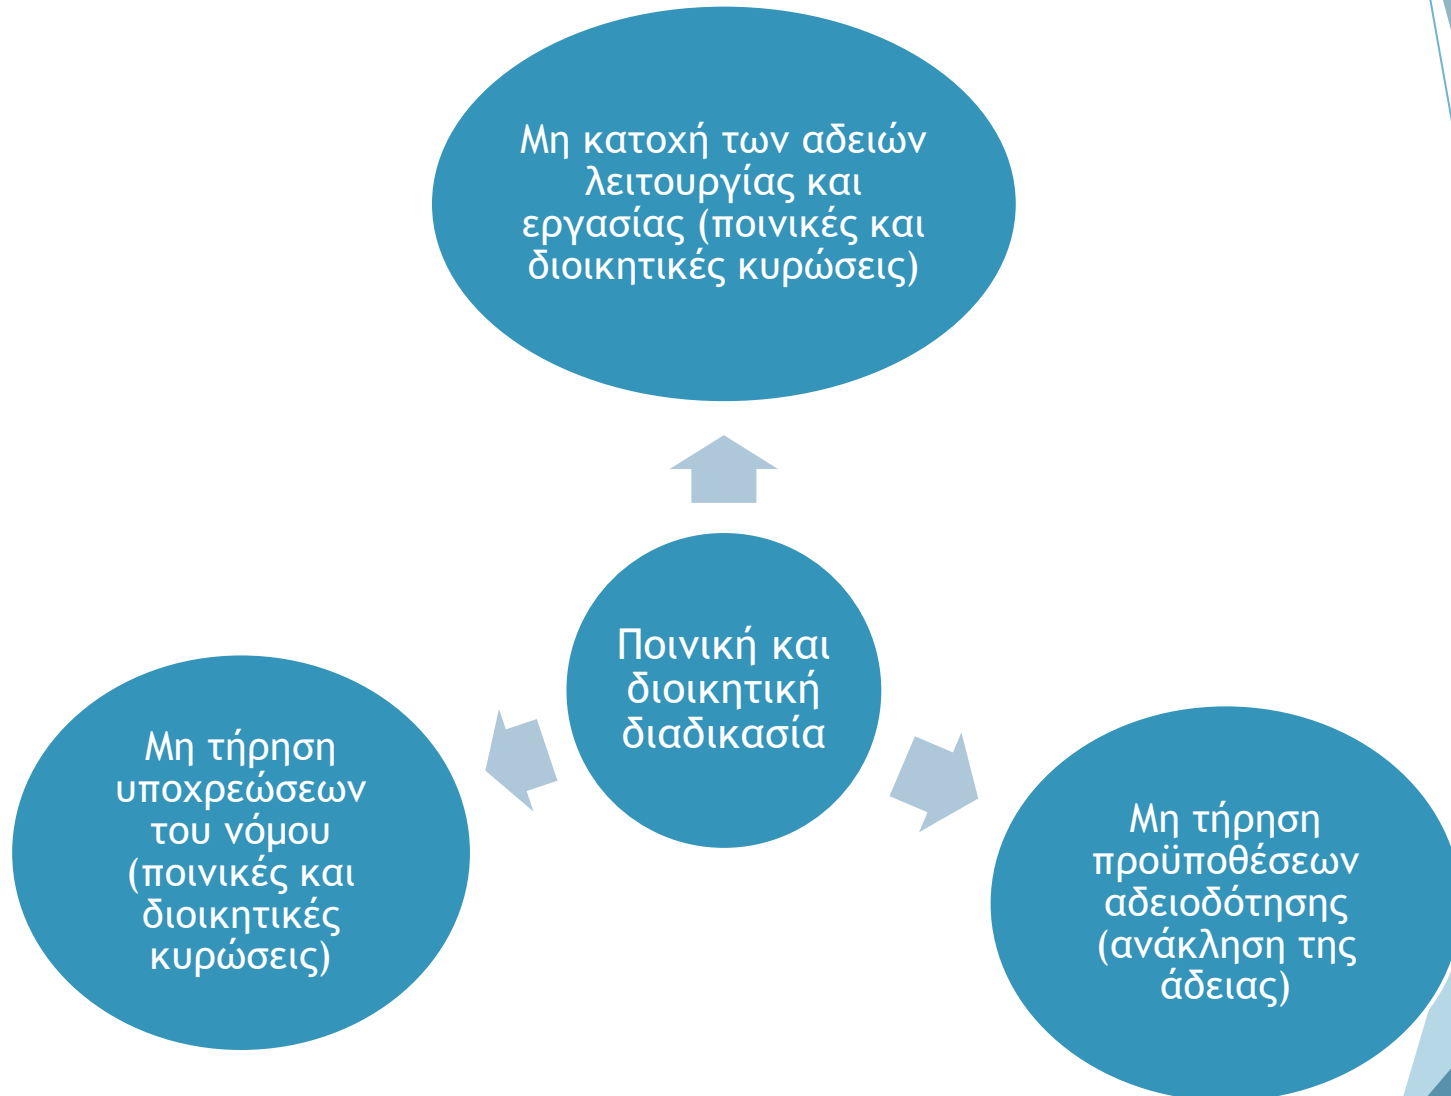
Μη κατοχή των αδειών λειτουργίας και εργασίας (ποινικές και διοικητικές κυρώσεις)

Ποινική και διοικητική διαδικασία

Μη τήρηση υποχρεώσεων του νόμου (ποινικές και διοικητικές κυρώσεις)

Μη τήρηση προϋποθέσεων αδειοδότησης (ανάκληση της άδειας)